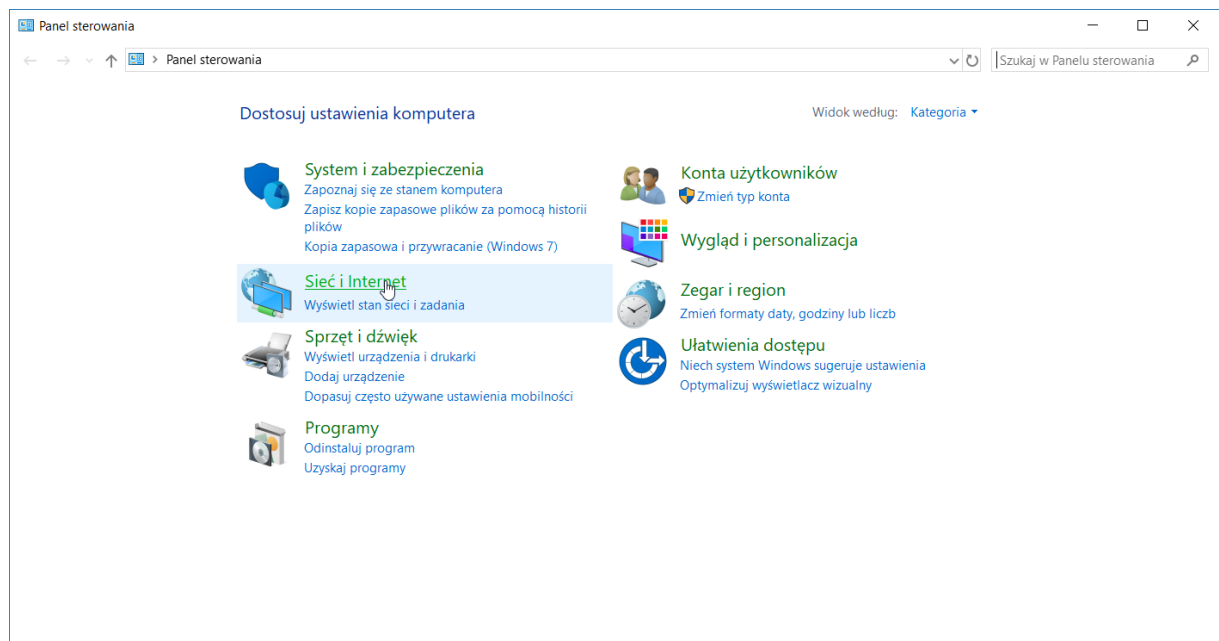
Panel sterowania

Panel sterowania

Szukaj w Panelu sterowania

Dostosuj ustawienia komputera

Widok według: Kategoria

System i zabezpieczenia
Zapoznaj się ze stanem komputera
Zapisz kopie zapasowe plików za pomocą historii plików
Kopia zapasowa i przywracanie (Windows 7)

Sieć i Internet
Wyświetl stan sieci i zadania

Sprzęt i dźwięk
Wyświetl urządzenia i drukarki
Dodaj urządzenie
Dopasuj często używane ustawienia mobilności

Programy
Odinstaluj program
Uzyskaj programy

Konta użytkowników
Zmień typ konta

Wygląd i personalizacja

Zegar i region
Zmień formaty daty, godziny lub liczb

Ułatwienia dostępu
Niech system Windows sugeruje ustawienia
Optymalizuj wyświetlacz wizualny